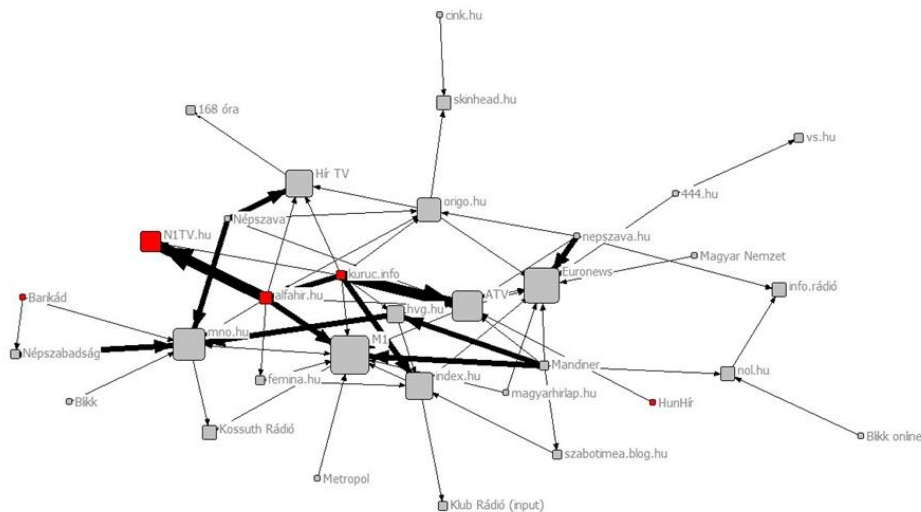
cink.hu

skinhead.hu

168 óra

vs.hu

Hír TV

444.hu

origo.hu

Népszava

N1TV.hu

nepszava.hu

Magyar Nemzet

Euronews

kuruc.info

info.rádió

alfahir.hu

ATV

Barikád

hvg.hu

mno.hu

M1

Népszabadság

Mandiner

nol.hu

index.hu

femina.hu

magyarhirlap.hu

HunHír

Blikk

Kossuth Rádió

Blikk online

szabotimea.blog.hu

Metropol

Klub Rádió (input)